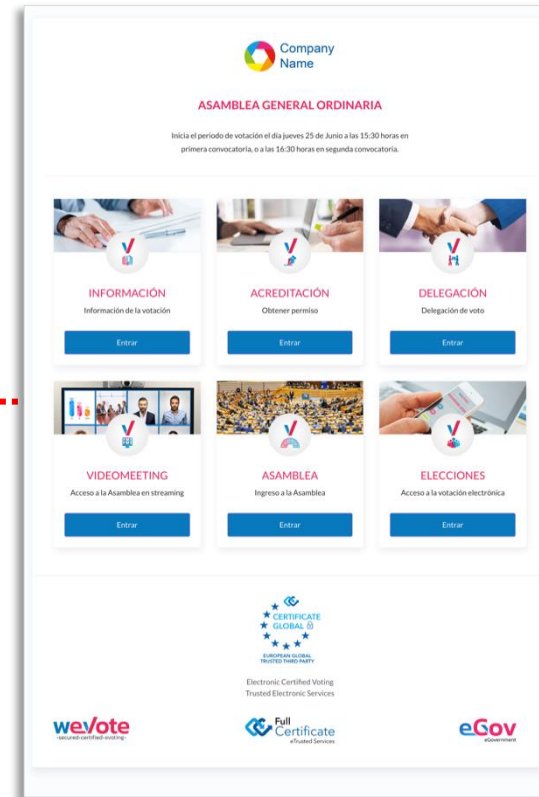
Company Name

ASAMBLEA GENERAL ORDINARIA

Inicia el periodo de votación el día jueves 25 de Junio a las 15:30 horas en primera convocatoria, o a las 16:30 horas en segunda convocatoria.

INFORMACIÓN
Información de la votación
Entrar

ACREDITACIÓN
Obtener permiso
Entrar

DELEGACIÓN
Delegación de voto
Entrar

VIDEOMEETING
Acceso a la Asamblea en streaming
Entrar

ASAMBLEA
Ingreso a la Asamblea
Entrar

ELECCIONES
Acceso a la votación electrónica
Entrar

CERTIFICATE GLOBAL
EUROPEAN GLOBAL TRUSTED THIRD PARTY

Electronic Certified Voting
Trusted Electronic Services

wevote
-secured-certified-voting-

Full Certificate
eTrusted Services

eGov
eGovernment